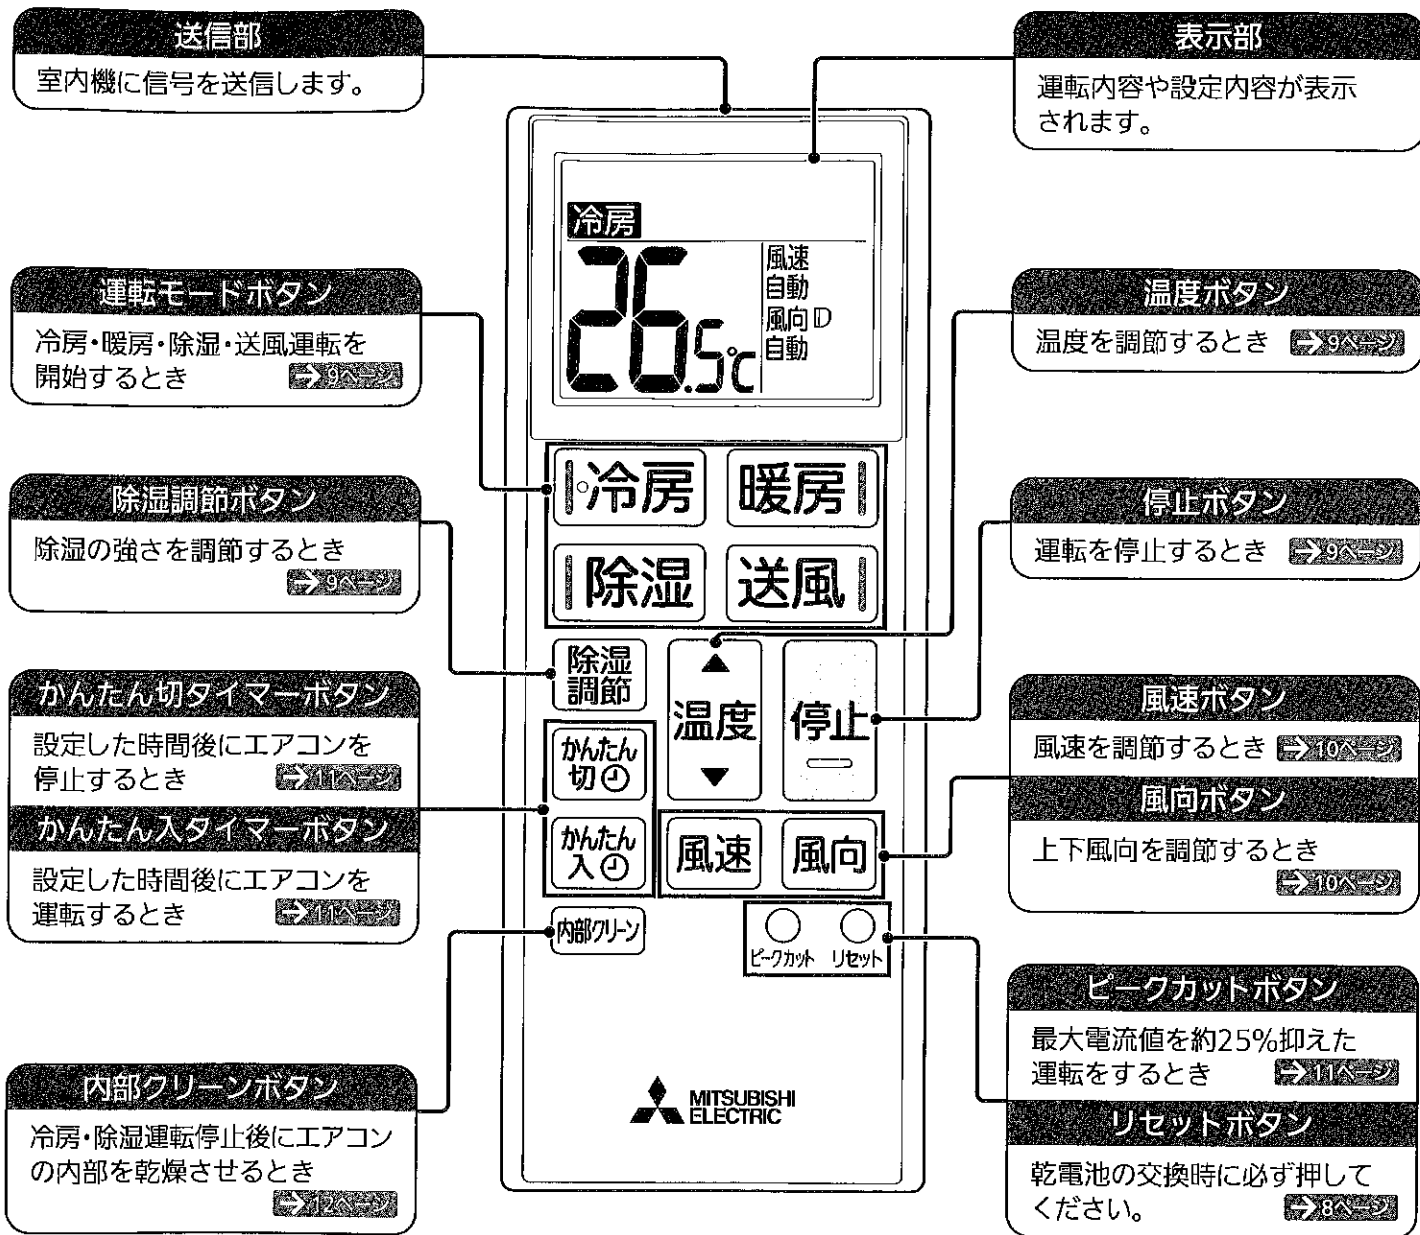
送信部
室内機に信号を送信します。

表示部
運転内容や設定内容が表示されます。

冷房
26.5℃
風速
自動
風向
自動

運転モードボタン
冷房・暖房・除湿・送風運転を開始するとき ➔9ページ

温度ボタン
温度を調節するとき ➔9ページ

除湿調節ボタン
除湿の強さを調節するとき ➔9ページ

停止ボタン
運転を停止するとき ➔9ページ

冷房 暖房
除湿 送風

除湿調節
温度
停止

かんたん切タイマーボタン
設定した時間後にエアコンを停止するとき ➔11ページ

かんたん入タイマーボタン
設定した時間後にエアコンを運転するとき ➔11ページ

かんたん切
かんたん入

風速ボタン
風速を調節するとき ➔10ページ

風向ボタン
上下風向を調節するとき ➔10ページ

風速 風向

内部クリーン
ピークカット リセット

ピークカットボタン
最大電流値を約25%抑えた運転をするとき ➔11ページ

内部クリーンボタン
冷房・除湿運転停止後にエアコンの内部を乾燥させるとき ➔12ページ

MITSUBISHI ELECTRIC

リセットボタン
乾電池の交換時に必ず押してください。 ➔8ページ